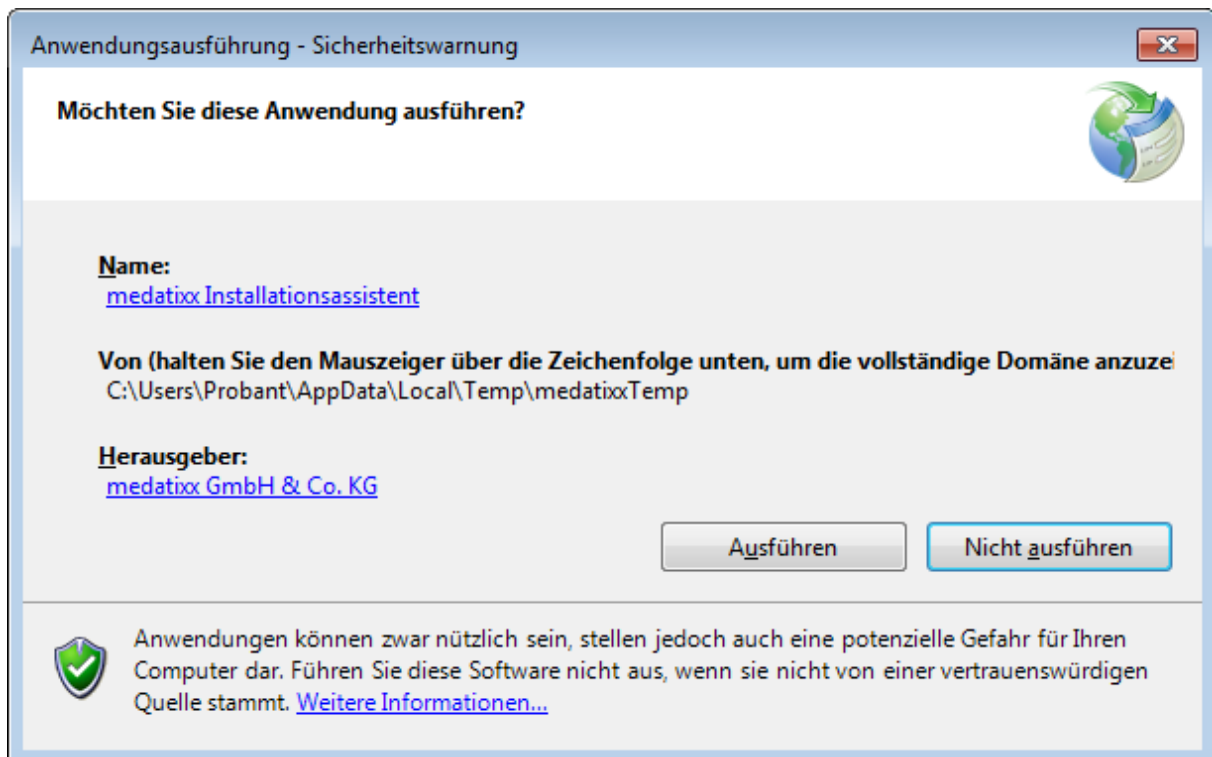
Anwendungsausführung - Sicherheitswarnung

Möchten Sie diese Anwendung ausführen?

Name:
medatixx Installationsassistent

Von (halten Sie den Mauszeiger über die Zeichenfolge unten, um die vollständige Domäne anzuze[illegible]
C:\Users\Probant\AppData\Local\Temp\medatixxTemp

Herausgeber:
medatixx GmbH & Co. KG

Ausführen | Nicht ausführen

Anwendungen können zwar nützlich sein, stellen jedoch auch eine potenzielle Gefahr für Ihren Computer dar. Führen Sie diese Software nicht aus, wenn sie nicht von einer vertrauenswürdigen Quelle stammt. Weitere Informationen...